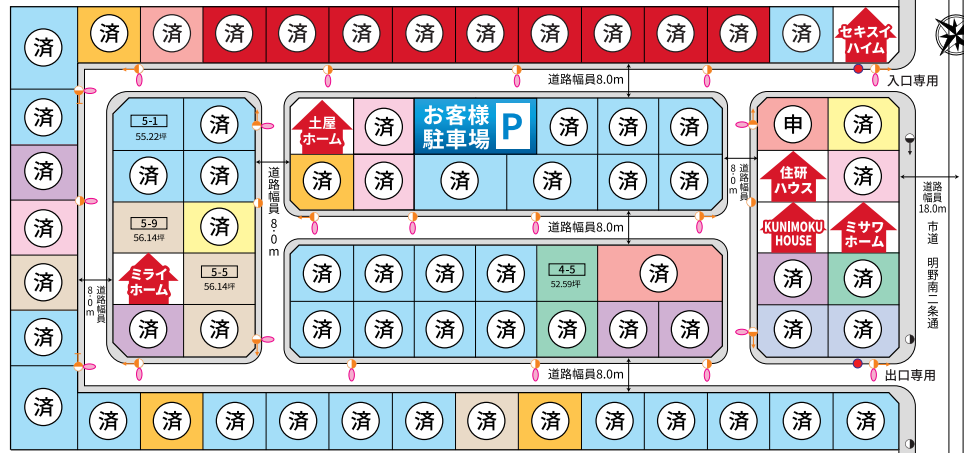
済 済 済 済 済 済 済 済 済 済 済 済 済
セキスイハイム

入口専用

道路幅員8.0m

5-1
55.22坪
済
済 済
5-9
56.14坪
済
ミライホーム
5-5
56.14坪
済 済

道路幅員8.0m

土屋ホーム
済
お客様駐車場
P
済 済 済
済 済 済 済 済 済

道路幅員8.0m

申 済
住研ハウス
済
KUNIMOKU HOUSE
ミサワホーム
済 済
済 済

道路幅員8.0m

済 済 済 済
4-5
52.59坪
済
済 済 済 済 済 済 済

道路幅員8.0m

道路幅員8.0m

道路幅員18.0m

市道 明野南一条通

出口専用

済
済
済
済
済
済
済

済 済 済 済 済 済 済 済 済 済 済 済 済 済